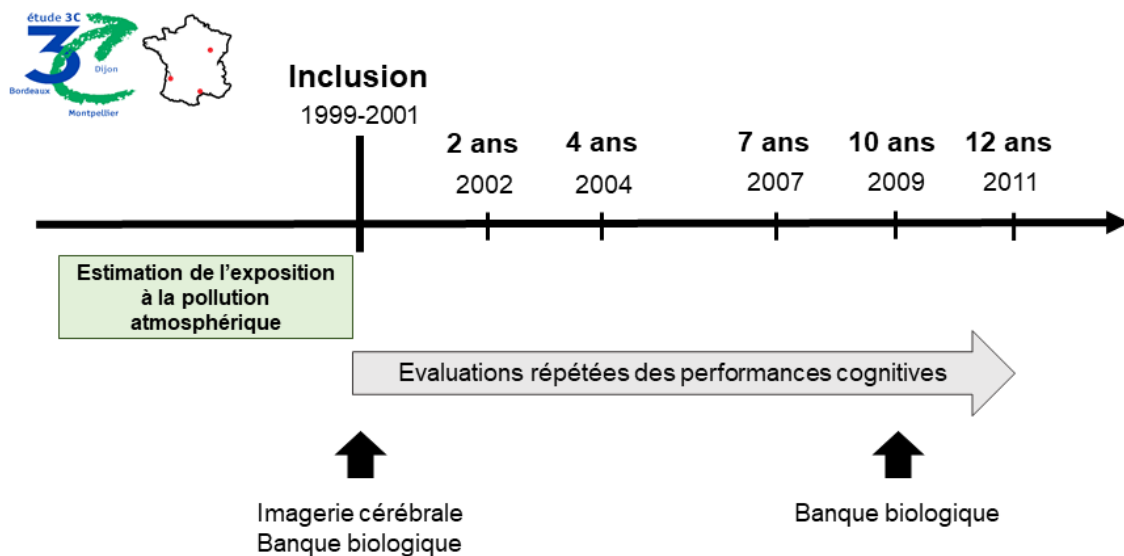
étude 3C
3C
Dijon
Bordeaux
Montpellier

Inclusion
1999-2001

2 ans
2002

4 ans
2004

7 ans
2007

10 ans
2009

12 ans
2011

Estimation de l’exposition à la pollution atmosphérique

Evaluations répétées des performances cognitives

Imagerie cérébrale
Banque biologique

Banque biologique